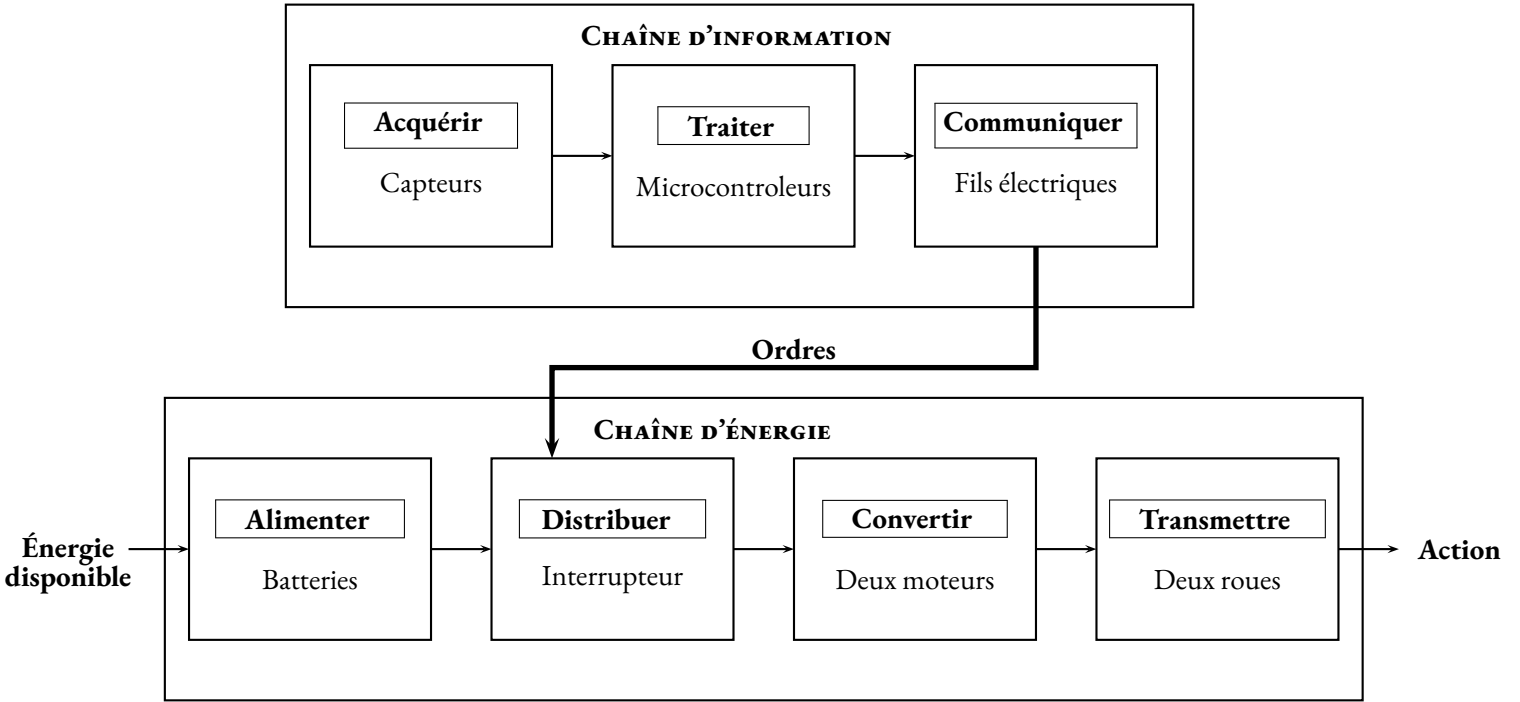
Chaîne d'information

Acquérir
Capteurs

Traiter
Microcontroleurs

Communiquer
Fils électriques

Ordres

Chaîne d'énergie

Énergie disponible

Alimenter
Batteries

Distribuer
Interrupteur

Convertir
Deux moteurs

Transmettre
Deux roues

Action